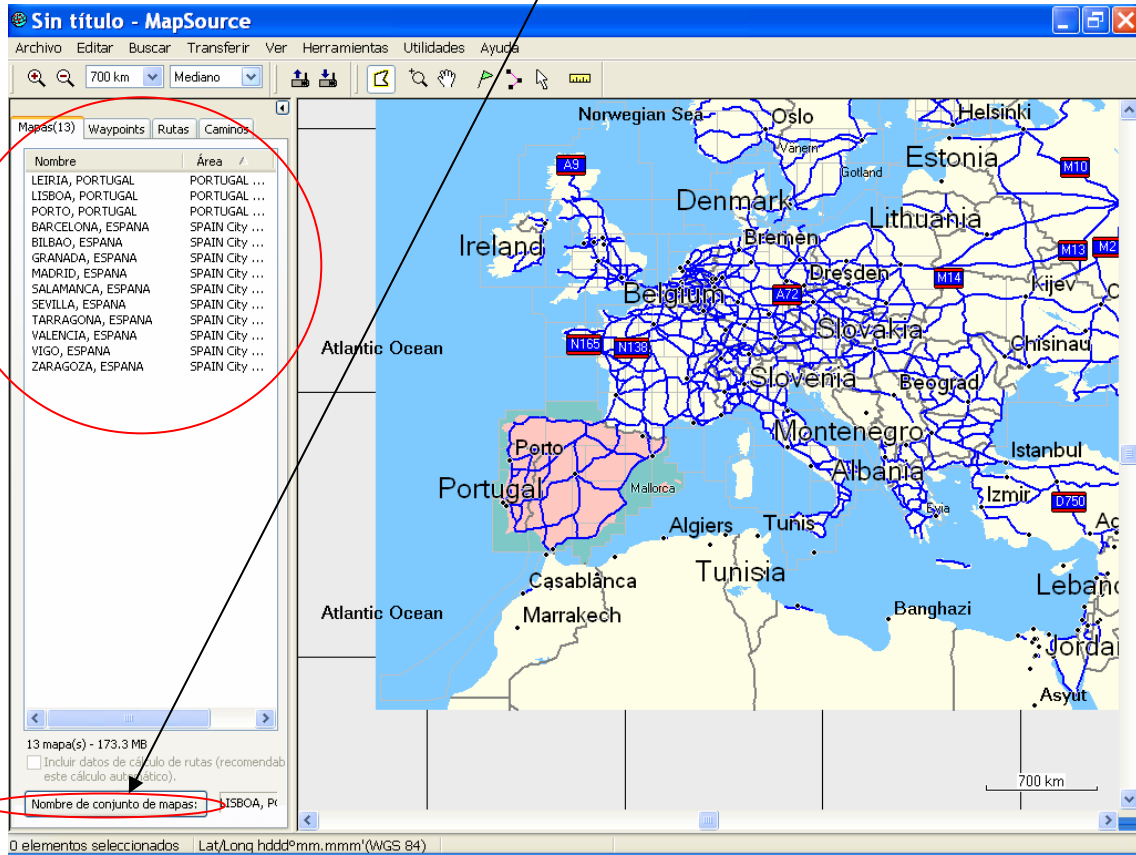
Sin título - MapSource

Archivo Editar Buscar Transferir Ver Herramientas Utilidades Ayuda

700 km Mediano

Mapas(13) Waypoints Rutas Caminos

| Nombre | Área |
|---|---|
| LEIRIA, PORTUGAL | PORTUGAL ... |
| LISBOA, PORTUGAL | PORTUGAL ... |
| PORTO, PORTUGAL | PORTUGAL ... |
| BARCELONA, ESPANA | SPAIN City ... |
| BILBAO, ESPANA | SPAIN City ... |
| GRANADA, ESPANA | SPAIN City ... |
| MADRID, ESPANA | SPAIN City ... |
| SALAMANCA, ESPANA | SPAIN City ... |
| SEVILLA, ESPANA | SPAIN City ... |
| TARRAGONA, ESPANA | SPAIN City ... |
| VALENCIA, ESPANA | SPAIN City ... |
| VIGO, ESPANA | SPAIN City ... |
| ZARAGOZA, ESPANA | SPAIN City ... |

13 mapa(s) - 173.3 MB

Incluir datos de cálculo de rutas (recomendab este cálculo automático).

Nombre de conjunto de mapas: LISBOA, PO

Norwegian Sea Oslo Vanern Helsinki Estonia M10 A9 Gotland Denmark Lithuania Ireland Bremen M13 M2 Dresden M14 Belgium A72 Kijev Slovakia N165 N138 Atlantic Ocean Chisinau Slovenia Beograd Montenegro Porto Istanbul Albania Portugal Mallorca Izmir D750 Algiers Tunis Casablanca Tunisia Lebano Marrakech Atlantic Ocean Banghazi Jordan Asyut 700 km

0 elementos seleccionados Lat/Long hddd°mm.mmm'(WGS 84)